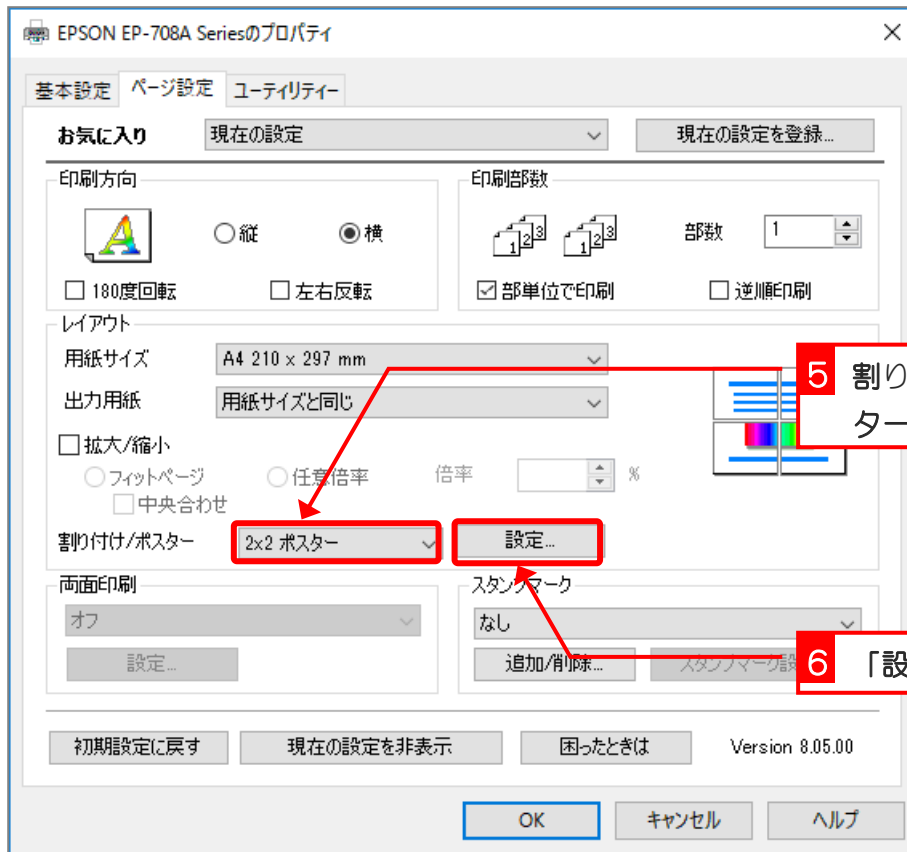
EPSON EP-708A Seriesのプロパティ

×

基本設定 ページ設定 ユーティリティー

お気に入り 現在の設定

現在の設定を登録...

印刷方向

A

○縦 ◉横

☐ 180度回転 ☐ 左右反転

印刷部数

部数 1

☑ 部単位で印刷 ☐ 逆順印刷

レイアウト

用紙サイズ A4 210 x 297 mm

出力用紙 用紙サイズと同じ

☐ 拡大/縮小

○ フィットページ ○ 任意倍率 倍率 %

☐ 中央合わせ

割り付け/ポスター 2x2 ポスター

設定...

5 割り
ター

両面印刷

オフ

設定...

スタンプマーク

なし

追加/削除...

スタンプマーク設

6 「設

初期設定に戻す 現在の設定を非表示 困ったときは Version 8.05.00

OK キャンセル ヘルプ